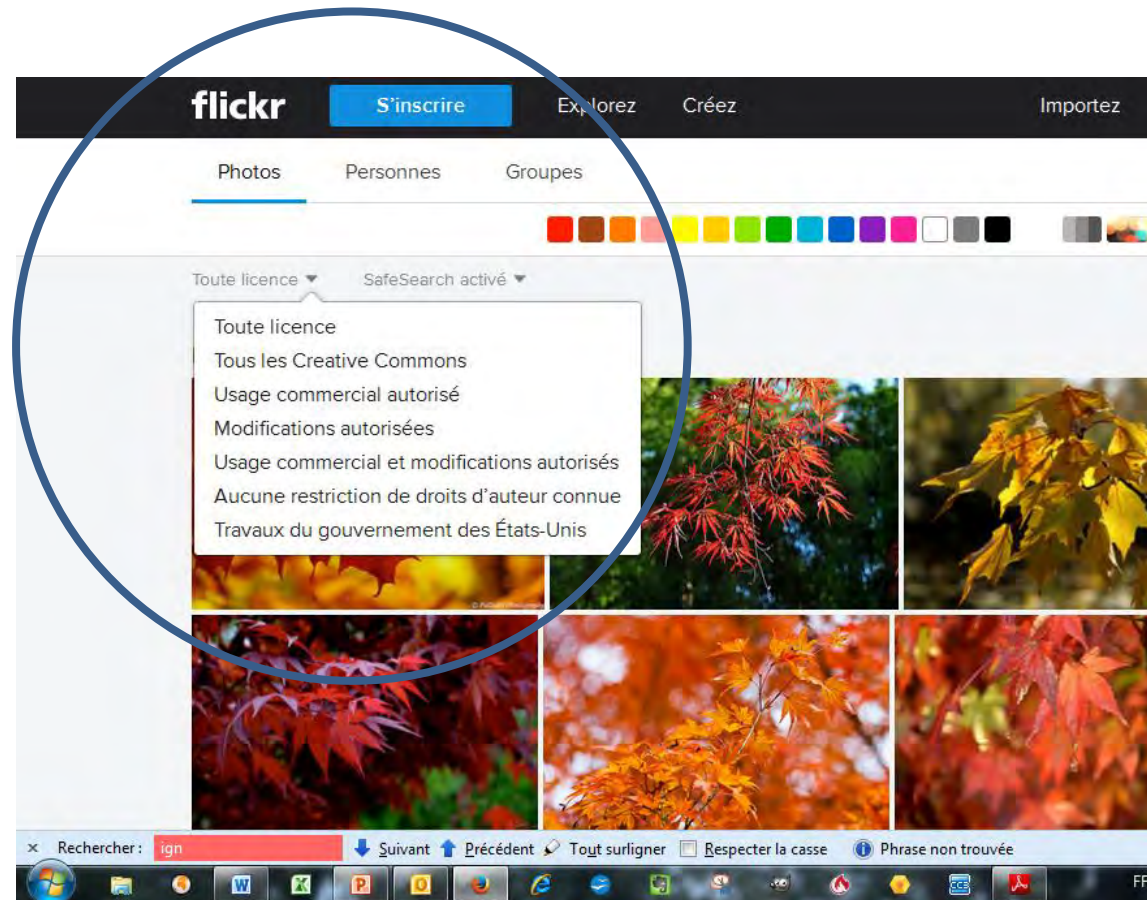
flickr S'inscrire Explorez Créez Importez

Photos Personnes Groupes

Toute licence ▾ SafeSearch activé ▾

Toute licence
Tous les Creative Commons
Usage commercial autorisé
Modifications autorisées
Usage commercial et modifications autorisés
Aucune restriction de droits d'auteur connue
Travaux du gouvernement des États-Unis

× Rechercher : ign Suivant Précédent Tout surligner Respecter la casse Phrase non trouvée

FR